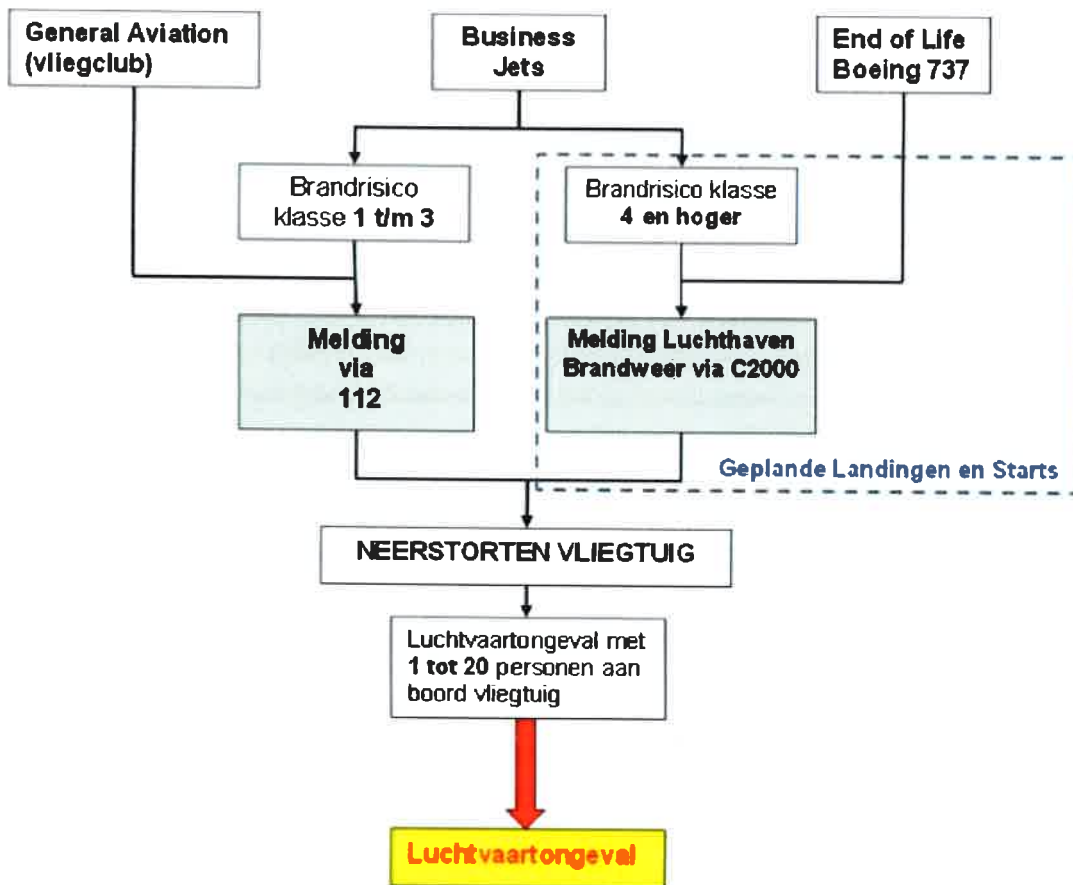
General Aviation (vliegclub)

Business Jets

End of Life Boeing 737

Brandrisico klasse 1 t/m 3

Brandrisico klasse 4 en hoger

Melding via 112

Melding Luchthaven Brandweer via C2000

Geplande Landingen en Starts

NEERSTORTEN VLIEGTUIG

Luchtvaartongeval met 1 tot 20 personen aan boord vliegtuig

Luchtvaartongeval